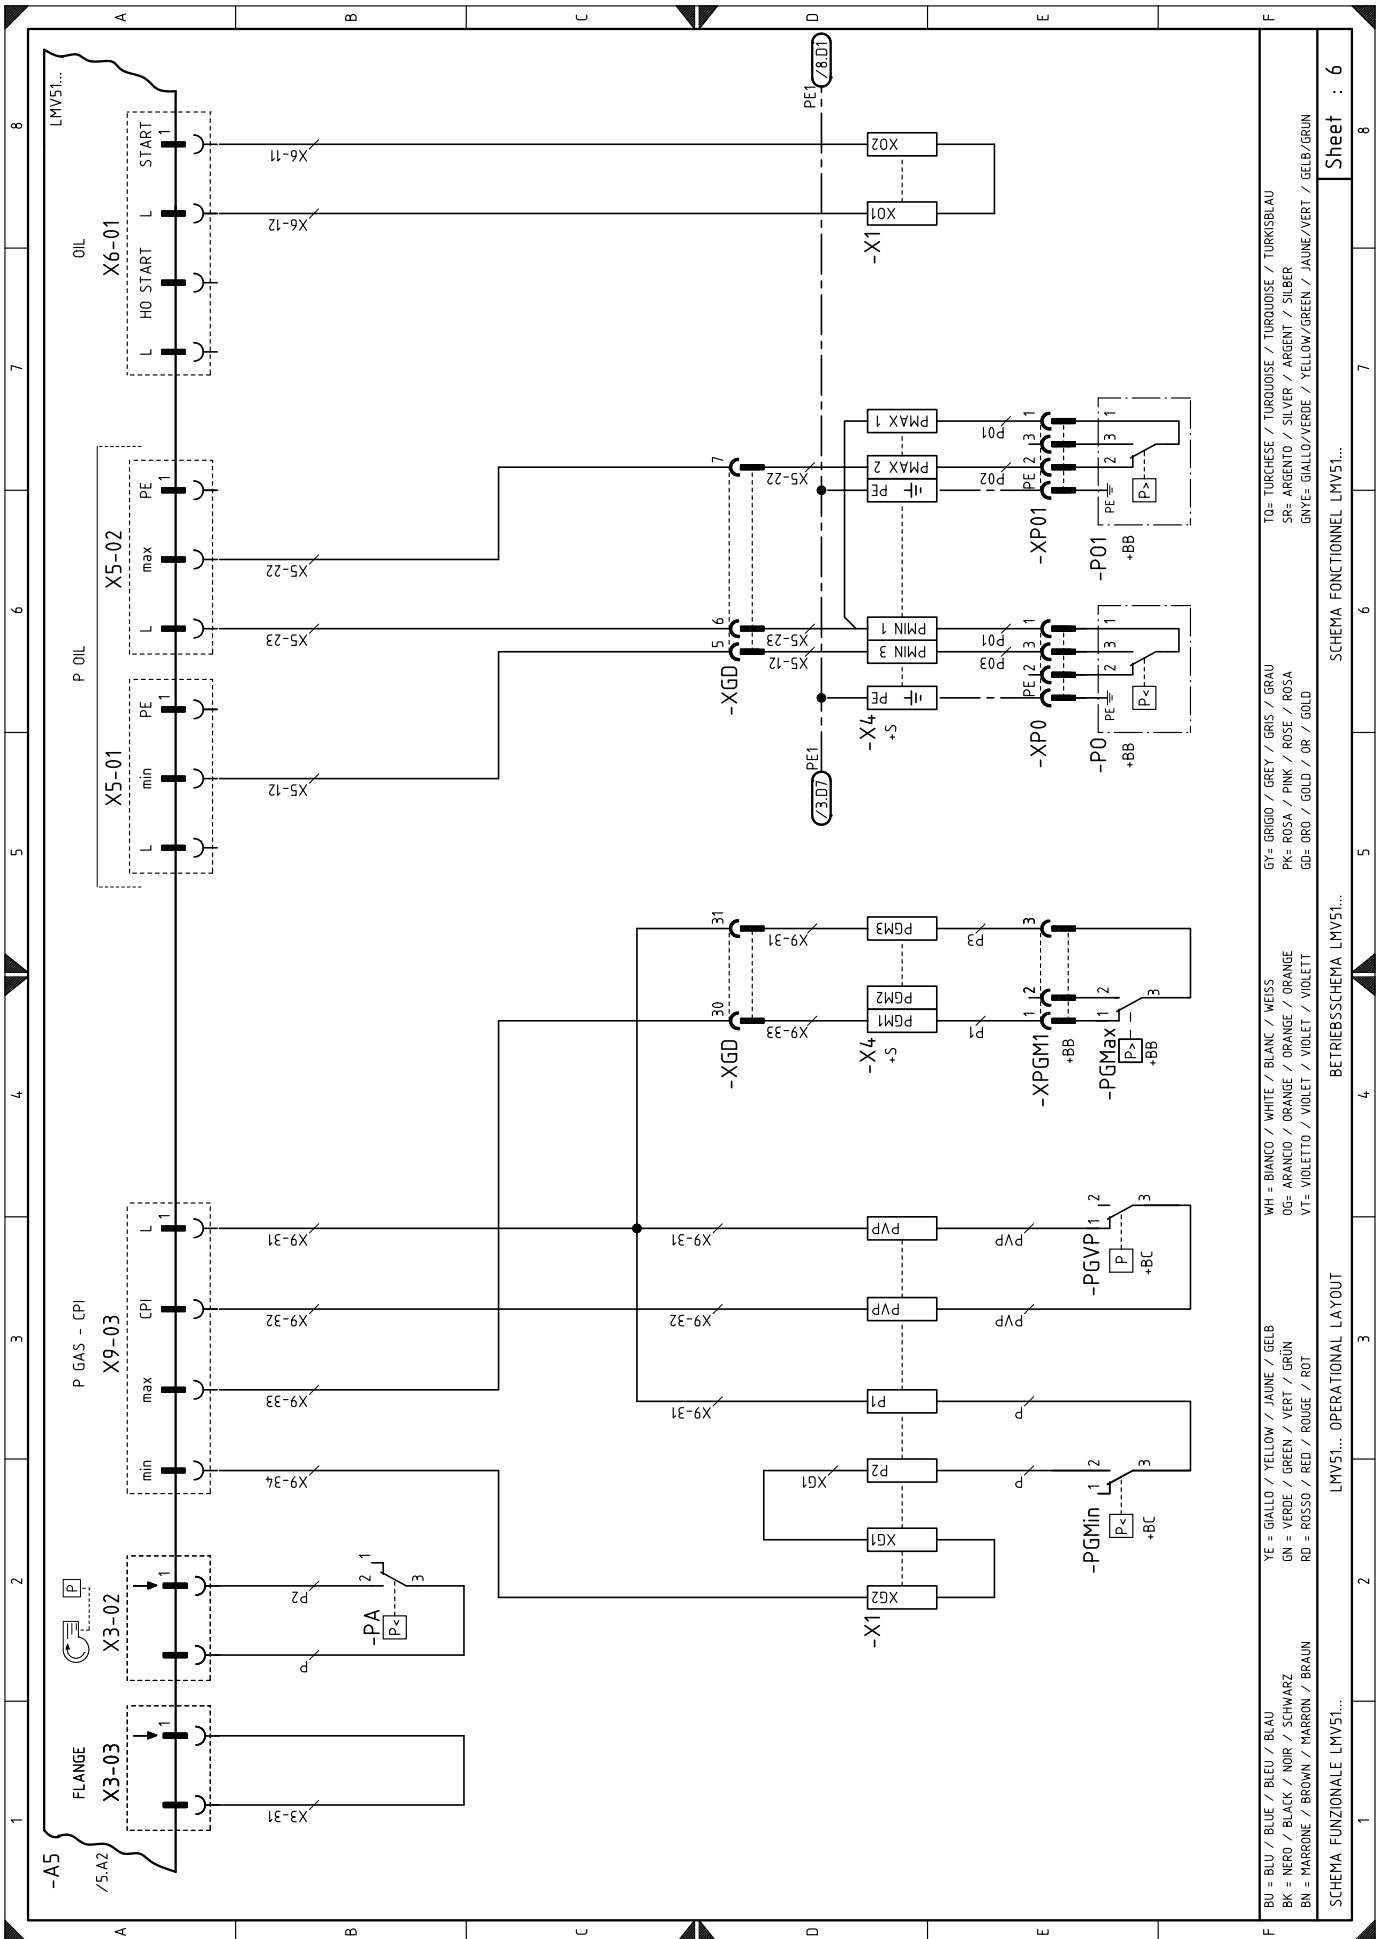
A B C D E F
8 7 6 5 4 3 2 1

LMV51...
OIL
X6-01
START 1
L
HO START
L
X6-11
X6-12
XO2
XO1
-X1
PE1
/8.D1

P OIL
X5-02
PE 1
max
L
X5-22
X5-23
X5-01
PE 1
min
L
X5-12
7
X5-22
6
5
X5-23
X5-12
-XGD
PMAX 1
PMAX 2
PE
PMIN 1
PMIN 3
PE
-X4
+S
PE1
/3.D7
P01
P02
P01
P03
PE 2 3 1
PE 2 3 1
-XP01
-XP0
PE 2 3 1
P>
PE 2 3 1
P<
-P01
+BB
-P0
+BB

P GAS - CPI
X9-03
L 1
CPI
max
min
X9-31
X9-32
X9-33
X9-34
31
30
X9-31
X9-33
-XGD
PGM3
PGM2
PGM1
-X4
+S
P3
P1
3
2
1
-XPGM1
+BB
2
3
-PGMax
P>
+BB
X9-31
X9-32
X9-31
PVP
PVP
P1
P2
XG1
XG2
-X1
XG1
PVP
PVP
P
P
-PGVP
1 2 3
P
+BC
-PGMin
1 2 3
P<
+BC

P
X3-02
1
P2
P
2 1 3
-PA
P<
FLANGE
X3-03
1
X3-31
-A5
/5.A2

BU = BLU / BLUE / BLEU / BLAU
BK = NERO / BLACK / NOIR / SCHWARZ
BN = MARRONE / BROWN / MARRON / BRAUN
YE = GIALLO / YELLOW / JAUNE / GELB
GN = VERDE / GREEN / VERT / GRÜN
RD = ROSSO / RED / ROUGE / ROT
WH = BIANCO / WHITE / BLANC / WEISS
OG= ARANCIO / ORANGE / ORANGE / ORANGE
VT= VIOLETTO / VIOLET / VIOLET / VIOLETT
GY= GRIGIO / GREY / GRIS / GRAU
PK= ROSA / PINK / ROSE / ROSA
GD= ORO / GOLD / OR / GOLD
TQ= TURCHESE / TURQUOISE / TURQUOISE / TURKISBLAU
SR= ARGENTO / SILVER / ARGENT / SILBER
GNYE= GIALLO/VERDE / YELLOW/GREEN / JAUNE/VERT / GELB/GRUN

SCHEMA FUNZIONALE LMV51...
LMV51... OPERATIONAL LAYOUT
BETRIEBSSCHEMA LMV51...
SCHEMA FONCTIONNEL LMV51...
Sheet : 6